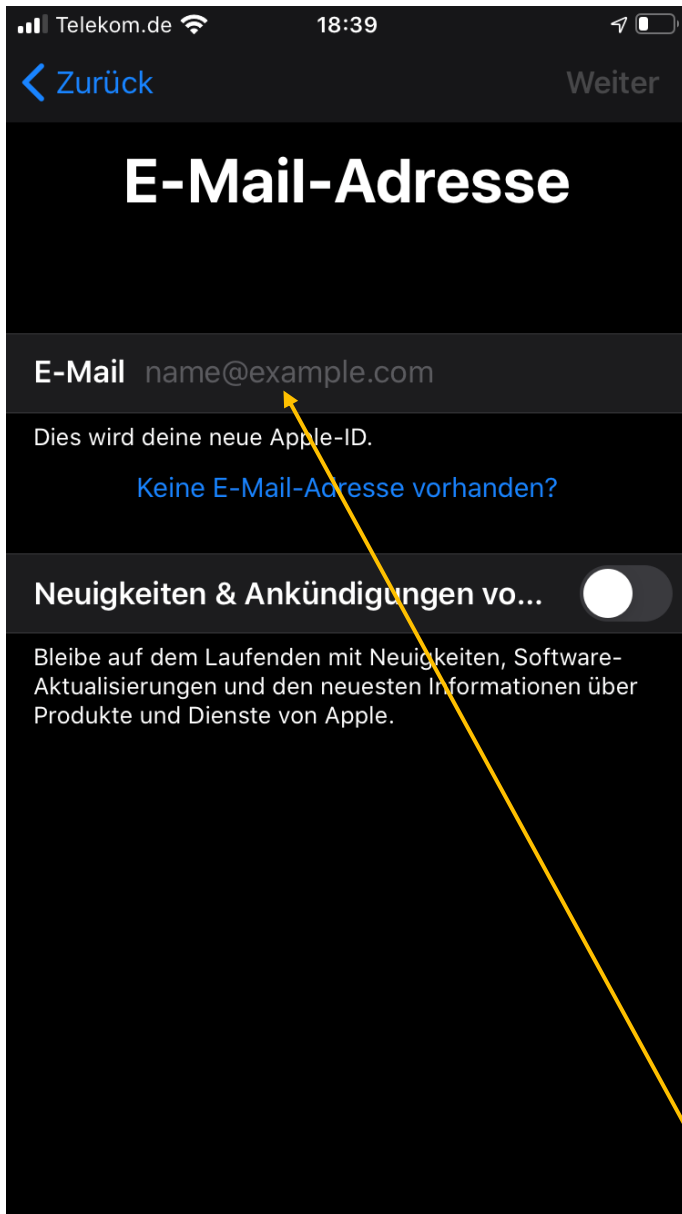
Telekom.de 18:39

Zurück Weiter

E-Mail-Adresse

E-Mail name@example.com

Dies wird deine neue Apple-ID.

Keine E-Mail-Adresse vorhanden?

Neuigkeiten & Ankündigungen vo...

Bleibe auf dem Laufenden mit Neuigkeiten, Software-Aktualisierungen und den neuesten Informationen über Produkte und Dienste von Apple.